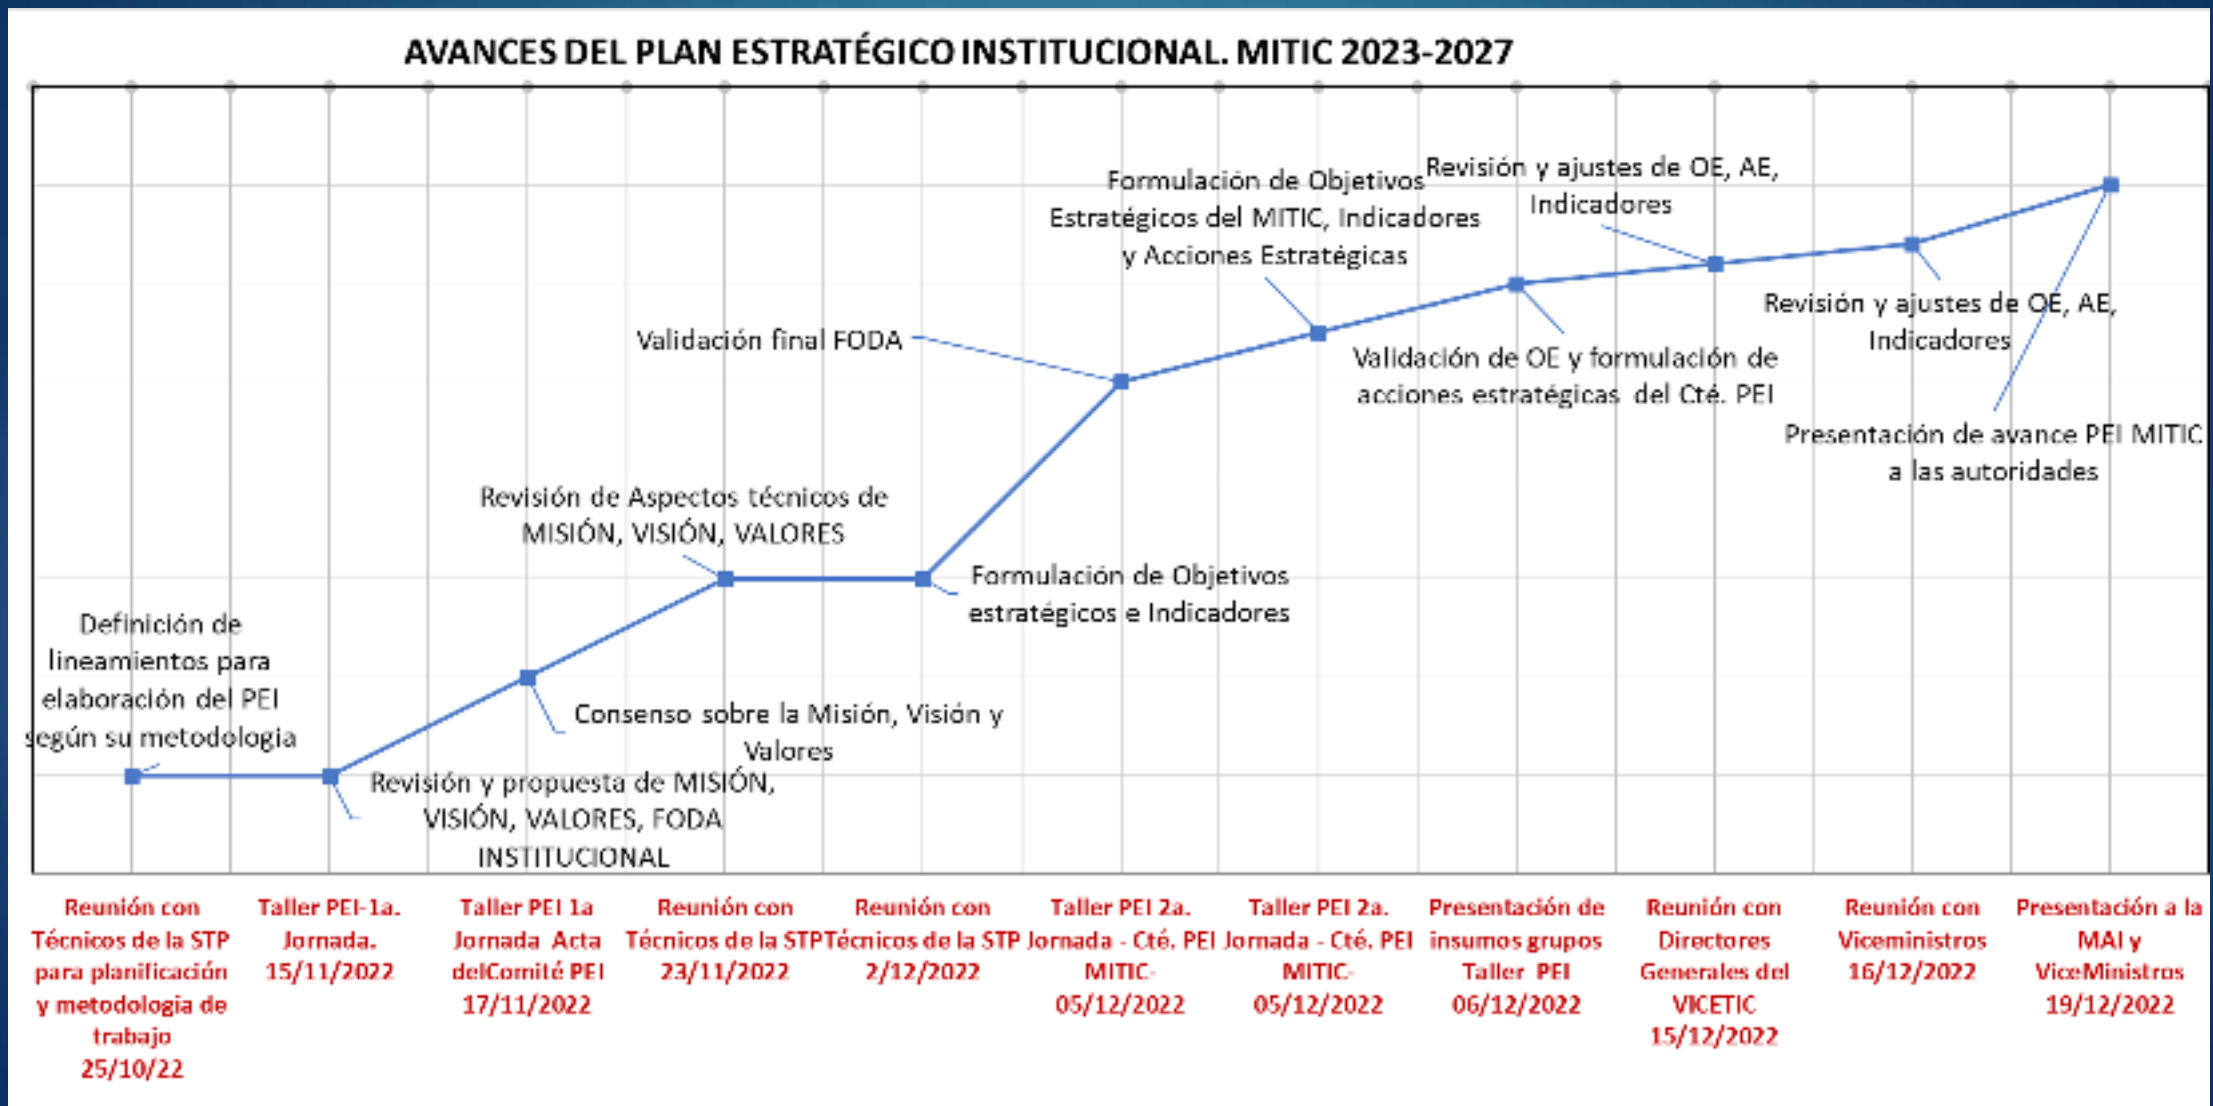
AVANCES DEL PLAN ESTRATÉGICO INSTITUCIONAL. MITIC 2023-2027

Definición de lineamientos para elaboración del PEI según su metodologia

Revisión y propuesta de MISIÓN, VISIÓN, VALORES, FODA INSTITUCIONAL

Consenso sobre la Misión, Visión y Valores

Revisión de Aspectos técnicos de MISIÓN, VISIÓN, VALORES

Formulación de Objetivos estratégicos e Indicadores

Validación final FODA

Formulación de Objetivos Estratégicos del MITIC, Indicadores y Acciones Estratégicas

Validación de OE y formulación de acciones estratégicas del Cté. PEI

Revisión y ajustes de OE, AE, Indicadores

Revisión y ajustes de OE, AE, Indicadores

Presentación de avance PEI MITIC a las autoridades

Reunión con Técnicos de la STP para planificación y metodologia de trabajo 25/10/22

Taller PEI-1a. Jornada. 15/11/2022

Taller PEI 1a Jornada Acta delComité PEI 17/11/2022

Reunión con Técnicos de la STP 23/11/2022

Reunión con Técnicos de la STP 2/12/2022

Taller PEI 2a. Jornada - Cté. PEI MITIC- 05/12/2022

Taller PEI 2a. Jornada - Cté. PEI MITIC- 05/12/2022

Presentación de insumos grupos Taller PEI 06/12/2022

Reunión con Directores Generales del VICETIC 15/12/2022

Reunión con Viceministros 16/12/2022

Presentación a la MAI y ViceMinistros 19/12/2022